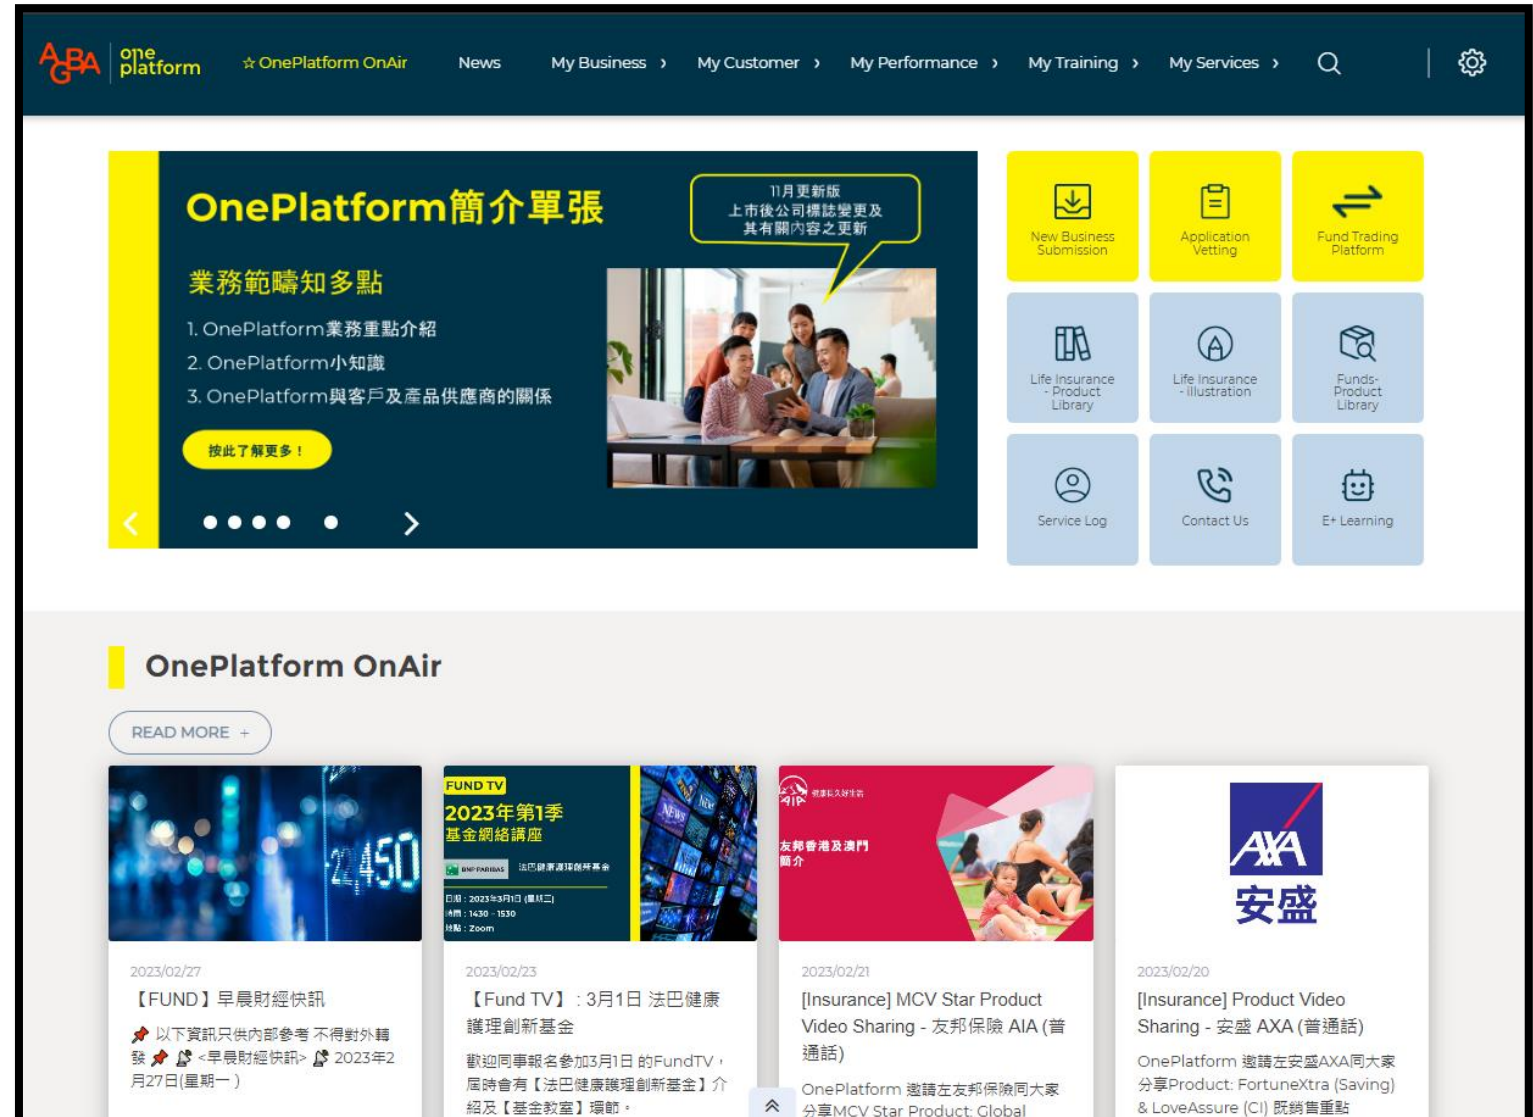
AGBA one platform ☆OnePlatform OnAir News My Business › My Customer › My Performance › My Training › My Services ›

OnePlatform簡介單張

11月更新版
上市後公司標誌變更及其有關內容之更新

業務範疇知多點

1. OnePlatform業務重點介紹
2. OnePlatform小知識
3. OnePlatform與客戶及產品供應商的關係

按此了解更多！

New Business Submission
Application Vetting
Fund Trading Platform
Life Insurance - Product Library
Life Insurance - Illustration
Funds-Product Library
Service Log
Contact Us
E+ Learning

OnePlatform OnAir

READ MORE +

22,450

FUND TV
2023年第1季
基金網絡講座
BNP PARIBAS 法巴健康護理創新基金
日期：2023年3月1日 (星期三)
時間：1430 - 1530
地點：Zoom

AIA 友邦香港及澳門簡介

AXA 安盛

2023/02/27
【FUND】早晨財經快訊
📌 以下資訊只供內部參考 不得對外轉發 📌 <早晨財經快訊> 2023年2月27日(星期一)

2023/02/23
【Fund TV】：3月1日 法巴健康護理創新基金
歡迎同事報名參加3月1日 的FundTV，屆時會有【法巴健康護理創新基金】介紹及【基金教室】環節。

2023/02/21
[Insurance] MCV Star Product Video Sharing - 友邦保險 AIA (普通話)
OnePlatform 邀請左友邦保險同大家分享MCV Star Product: Global

2023/02/20
[Insurance] Product Video Sharing - 安盛 AXA (普通話)
OnePlatform 邀請左安盛AXA同大家分享Product: FortuneXtra (Saving) & LoveAssure (CI) 既銷售重點